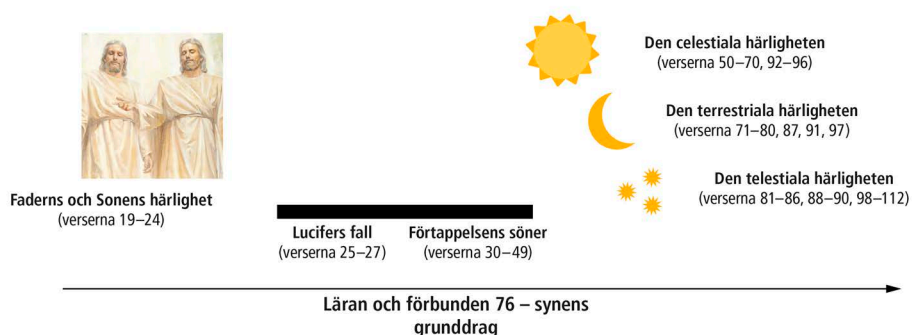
Den celestiala härligheten
(verserna 50–70, 92–96)

Den terrestriala härligheten
(verserna 71–80, 87, 91, 97)

Den telestiala härligheten
(verserna 81–86, 88–90, 98–112)

Faderns och Sonens härlighet
(verserna 19–24)

Lucifers fall
(verserna 25–27)

Förtappelsens söner
(verserna 30–49)

Läran och förbunden 76 – synens grunddrag